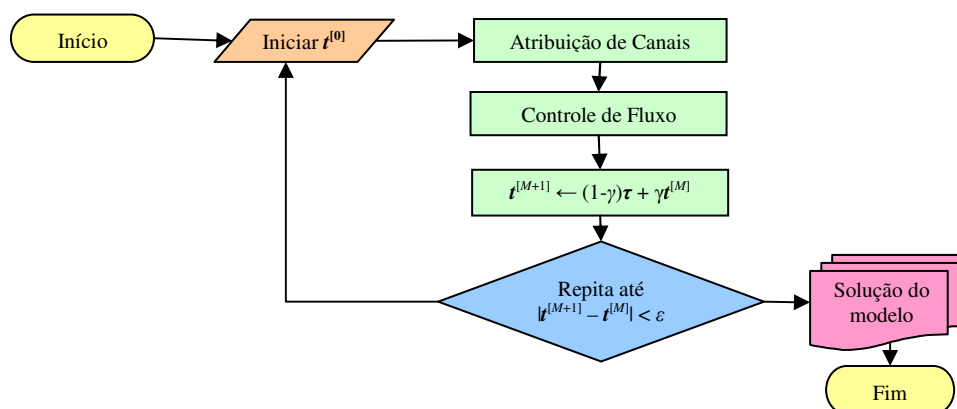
Início

Iniciar $\boldsymbol{t}^{[0]}$

Atribuição de Canais

Controle de Fluxo

$\boldsymbol{t}^{[M+1]} \leftarrow (1\text{-}\gamma)\boldsymbol{\tau} + \gamma\boldsymbol{t}^{[M]}$

Repita até $|\boldsymbol{t}^{[M+1]} - \boldsymbol{t}^{[M]}| < \varepsilon$

Solução do modelo

Fim